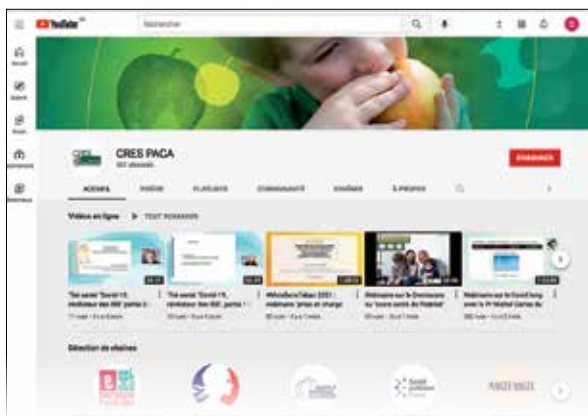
YouTube FR

Rechercher

Accueil

Explorer

Abonnements

Bibliothèque

CRES PACA

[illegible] abonnés

S'ABONNER

ACCUEIL

VIDÉOS

PLAYLISTS

COMMUNAUTÉ

CHAÎNES

À PROPOS

Vidéos en ligne

TOUT REGARDER

"Thé santé "Covid-19, révélateur des ISS", partie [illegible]

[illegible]

"Thé santé "Covid-19, révélateur des ISS", partie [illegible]

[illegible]

Webinaire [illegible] 2021 : webinaire "prise en charge"

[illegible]

Webinaire sur le Grandissons ou "jouons santé du Hasard"

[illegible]

Webinaire sur le Covid long avec le Pr Michel Carles du

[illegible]

Sélection de chaînes

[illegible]